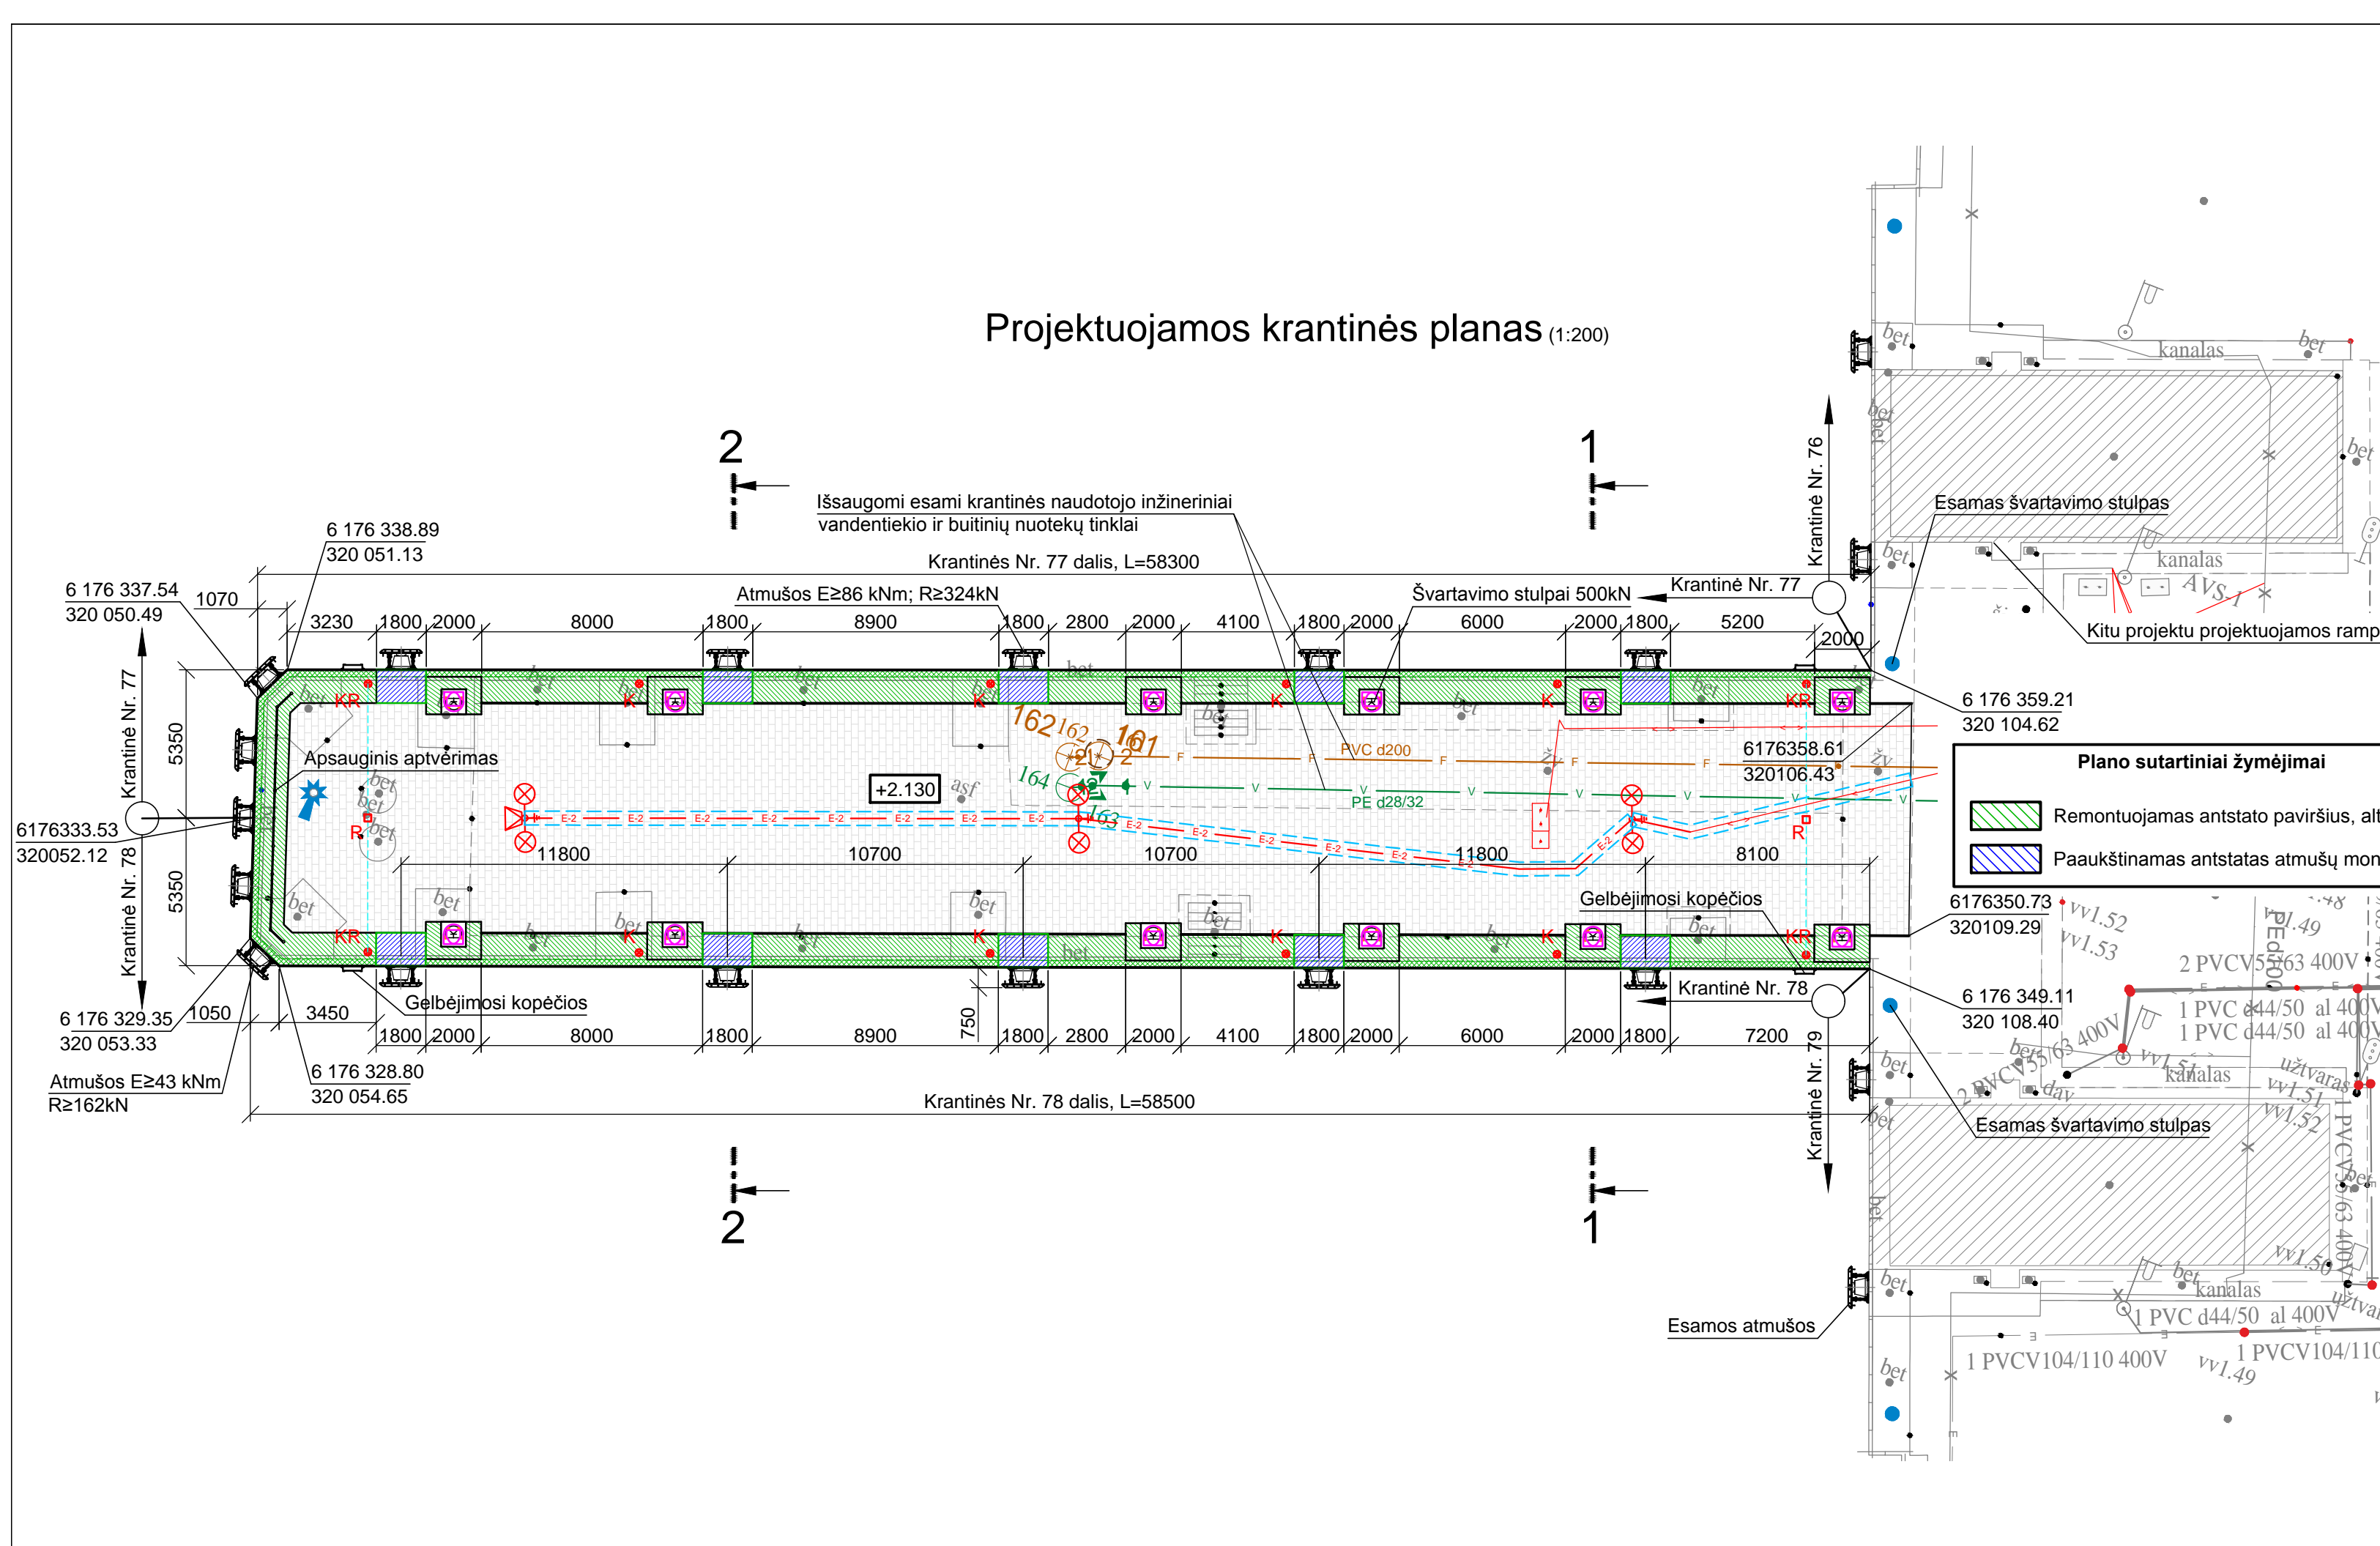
Projektuojamos krantinės planas (1:200)

2

1

Išsaugomi esami krantinės naudotojo inžineriniai vandentiekio ir buitinių nuotekų tinklai

Krantinės Nr. 77 dalis, L=58300

Atmušos E≥86 kNm; R≥324kN

Švartavimo stulpai 500kN

Krantinė Nr. 77

Krantinė Nr. 76

Esamas švartavimo stulpas

Kitu projektu projektuojamos ramp

6 176 338.89
320 051.13

6 176 337.54
320 050.49

1070

3230 1800 2000 8000 1800 8900 1800 2800 2000 4100 1800 2000 6000 2000 1800 5200 2000

6 176 359.21
320 104.62

6176358.61
320106.43

Krantinė Nr. 77

5350

Apsauginis aptvėrimas

6176333.53
320052.12

Krantinė Nr. 78

5350

+2.130

PVC d200

PE d28/32

11800 10700 10700 11800 8100

Plano sutartiniai žymėjimai

Remontuojamas antstato paviršius, alt

Paaukštinamas antstatas atmušų mon

Gelbėjimosi kopėčios

6176350.73
320109.29

Gelbėjimosi kopėčios

Krantinė Nr. 78

6 176 349.11
320 108.40

6 176 329.35
320 053.33

1050

3450

1800 2000 8000 1800 8900 750 1800 2800 2000 4100 1800 2000 6000 2000 1800 7200

Atmušos E≥43 kNm
R≥162kN

6 176 328.80
320 054.65

Krantinės Nr. 78 dalis, L=58500

Krantinė Nr. 79

Esamas švartavimo stulpas

Esamos atmušos

2

1

KR K K K K KR R R

bet asf kanalas AVS-1 2 PVCV55/63 400V 1 PVC d44/50 al 400V 1 PVCV104/110 400V užtvaras